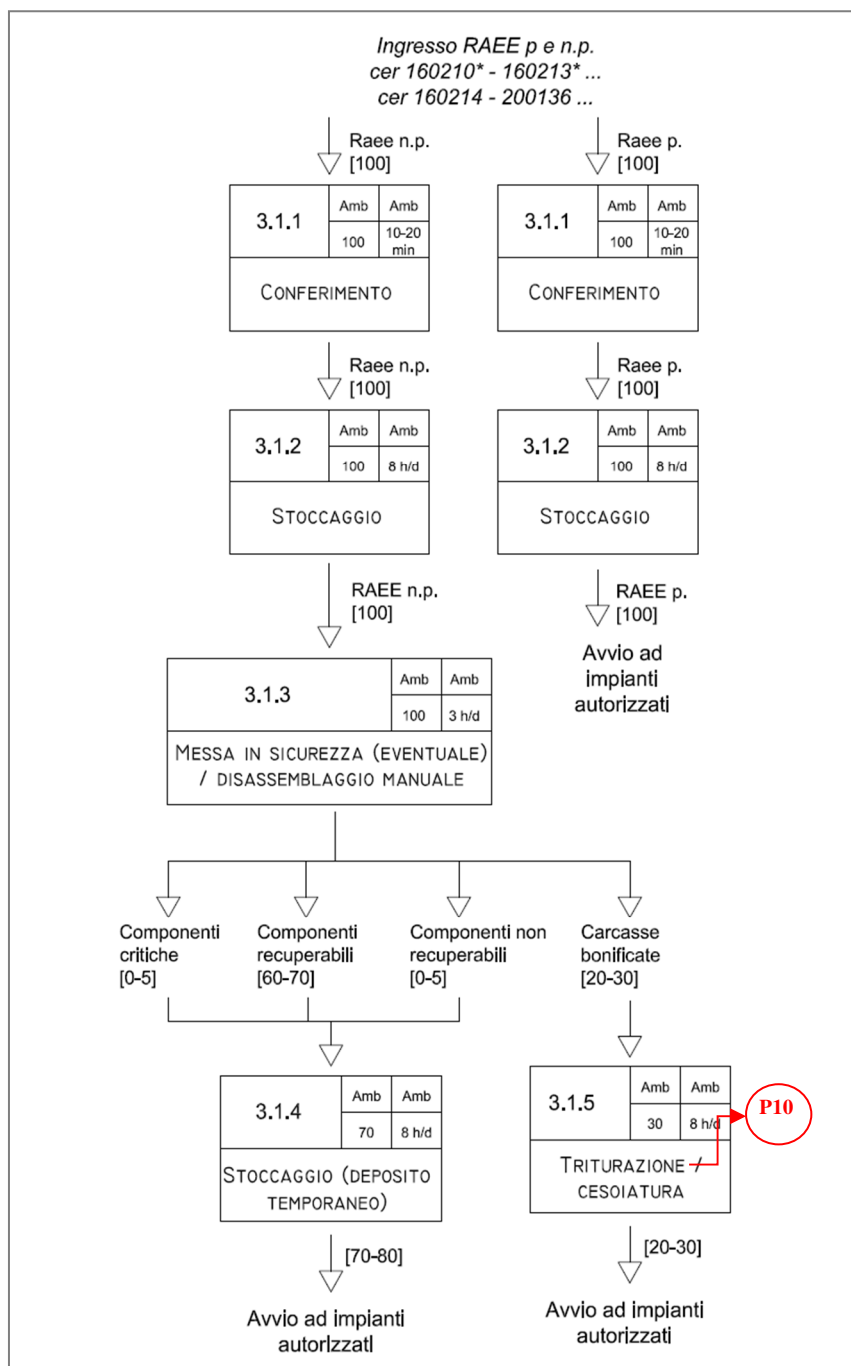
Ingresso RAEE p e n.p.
cer 160210* - 160213* ...
cer 160214 - 200136 ...

Raee n.p.
[100]

Raee p.
[100]

| 3.1.1 | Amb | Amb |
|---|---|---|
| | 100 | 10-20 min |

CONFERIMENTO

| 3.1.1 | Amb | Amb |
|---|---|---|
| | 100 | 10-20 min |

CONFERIMENTO

Raee n.p.
[100]

Raee p.
[100]

| 3.1.2 | Amb | Amb |
|---|---|---|
| | 100 | 8 h/d |

STOCCAGGIO

| 3.1.2 | Amb | Amb |
|---|---|---|
| | 100 | 8 h/d |

STOCCAGGIO

RAEE n.p.
[100]

RAEE p.
[100]

Avvio ad impianti autorizzati

| 3.1.3 | Amb | Amb |
|---|---|---|
| | 100 | 3 h/d |

MESSA IN SICUREZZA (EVENTUALE) / DISASSEMBLAGGIO MANUALE

Componenti critiche
[0-5]

Componenti recuperabili
[60-70]

Componenti non recuperabili
[0-5]

Carcasse bonificate
[20-30]

| 3.1.4 | Amb | Amb |
|---|---|---|
| | 70 | 8 h/d |

STOCCAGGIO (DEPOSITO TEMPORANEO)

| 3.1.5 | Amb | Amb |
|---|---|---|
| | 30 | 8 h/d |

P10

TRITURAZIONE / CESOIATURA

[70-80]

[20-30]

Avvio ad impianti autorizzati

Avvio ad impianti autorizzati